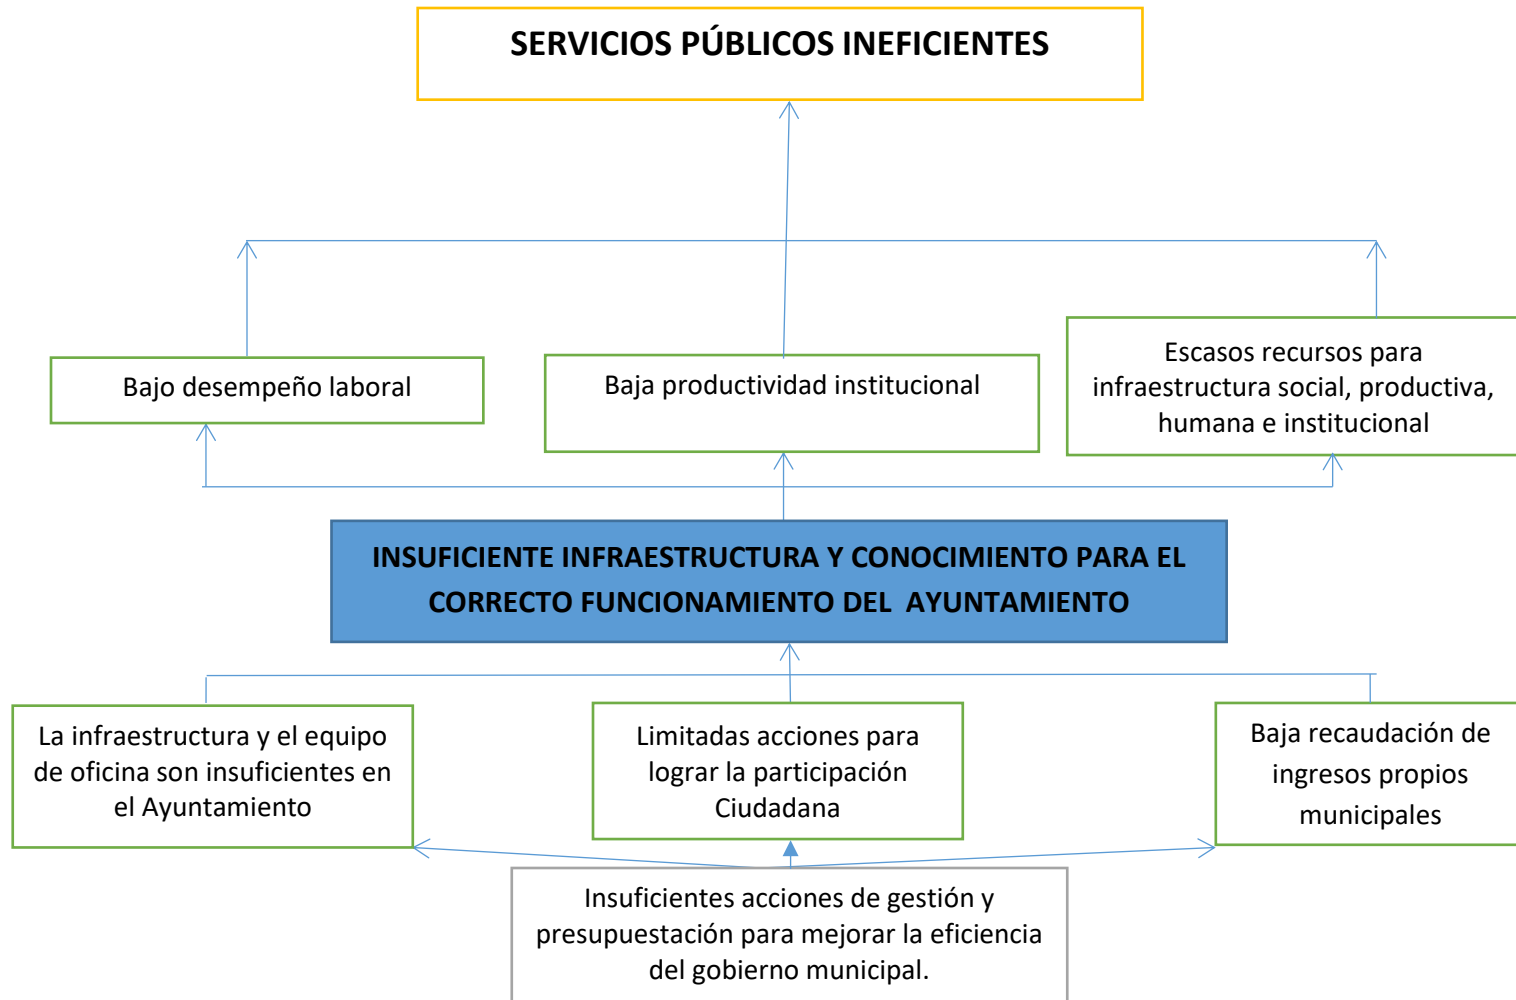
SERVICIOS PÚBLICOS INEFICIENTES

Bajo desempeño laboral

Baja productividad institucional

Escasos recursos para infraestructura social, productiva, humana e institucional

INSUFICIENTE INFRAESTRUCTURA Y CONOCIMIENTO PARA EL CORRECTO FUNCIONAMIENTO DEL AYUNTAMIENTO

La infraestructura y el equipo de oficina son insuficientes en el Ayuntamiento

Limitadas acciones para lograr la participación Ciudadana

Baja recaudación de ingresos propios municipales

Insuficientes acciones de gestión y presupuestación para mejorar la eficiencia del gobierno municipal.